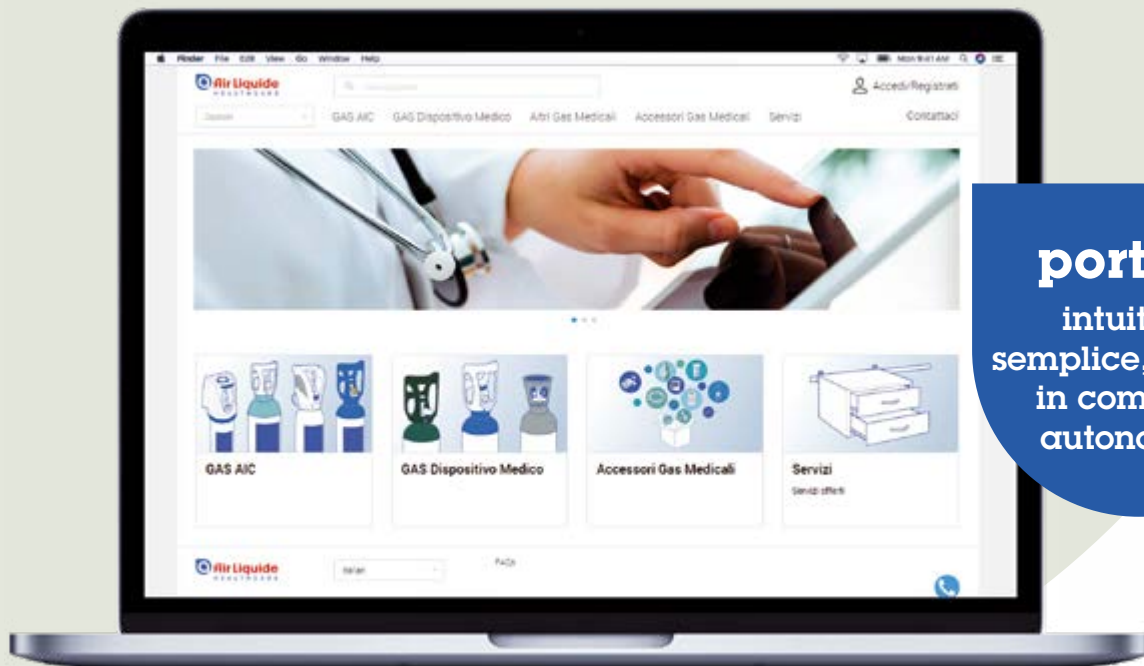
Finder File Edit View Go Window Help

Air Liquide HEALTHCARE

Accedi/Registrati

GAS AIC GAS Dispositivo Medico Altri Gas Medicali Accessori Gas Medicali Servizi Contattaci

GAS AIC

GAS Dispositivo Medico

Accessori Gas Medicali

Servizi
Servizi offerti

Air Liquide HEALTHCARE

Italian

FAQs

port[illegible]
intuit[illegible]
semplice, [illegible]
in com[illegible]
autono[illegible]